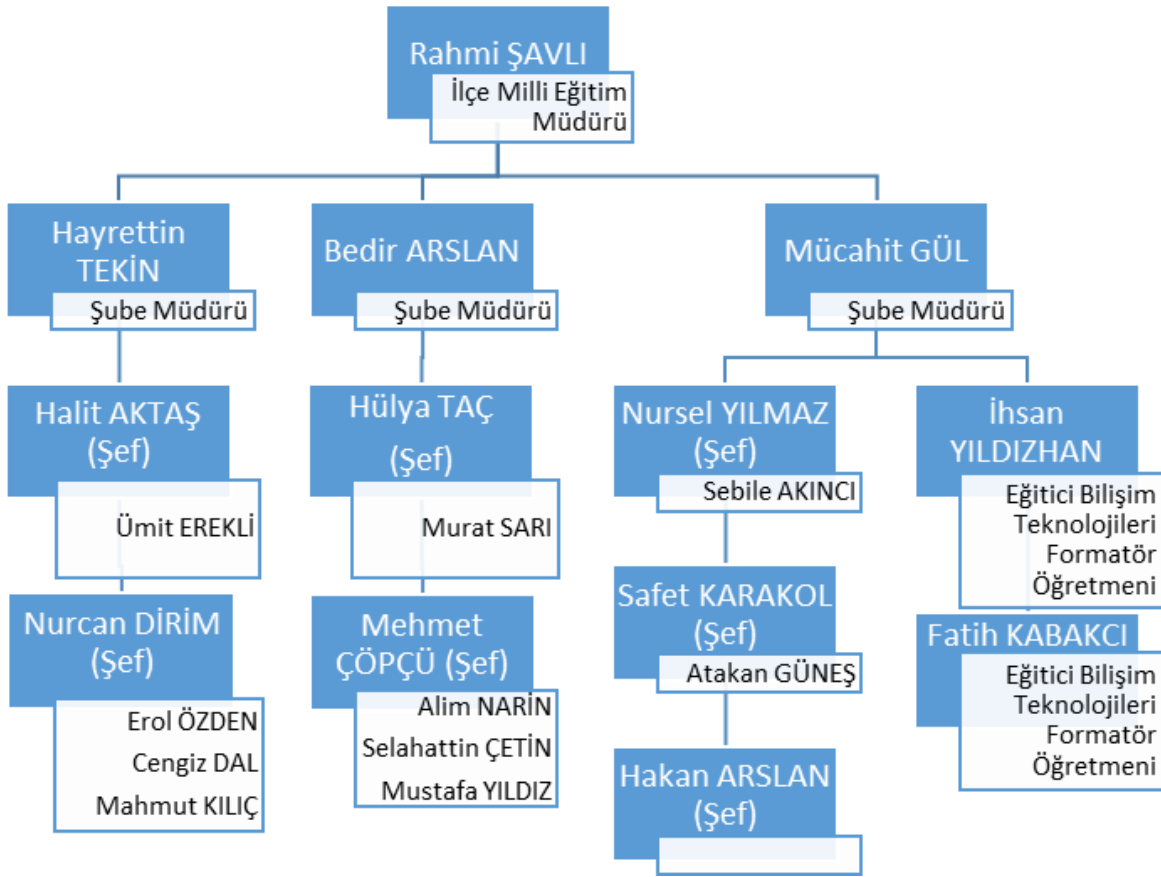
Rahmi ŞAVLI
İlçe Milli Eğitim Müdürü

Hayrettin TEKİN
Şube Müdürü

Bedir ARSLAN
Şube Müdürü

Mücahit GÜL
Şube Müdürü

Halit AKTAŞ (Şef)
Ümit EREKLİ

Nurcan DİRİM (Şef)
Erol ÖZDEN
Cengiz DAL
Mahmut KILIÇ

Hülya TAÇ (Şef)
Murat SARI

Mehmet ÇÖPÇÜ (Şef)
Alim NARİN
Selahattin ÇETİN
Mustafa YILDIZ

Nursel YILMAZ (Şef)
Sebile AKINCI

Safet KARAKOL (Şef)
Atakan GÜNEŞ

Hakan ARSLAN (Şef)

İhsan YILDIZHAN
Eğitici Bilişim Teknolojileri Formatör Öğretmeni

Fatih KABAKCI
Eğitici Bilişim Teknolojileri Formatör Öğretmeni